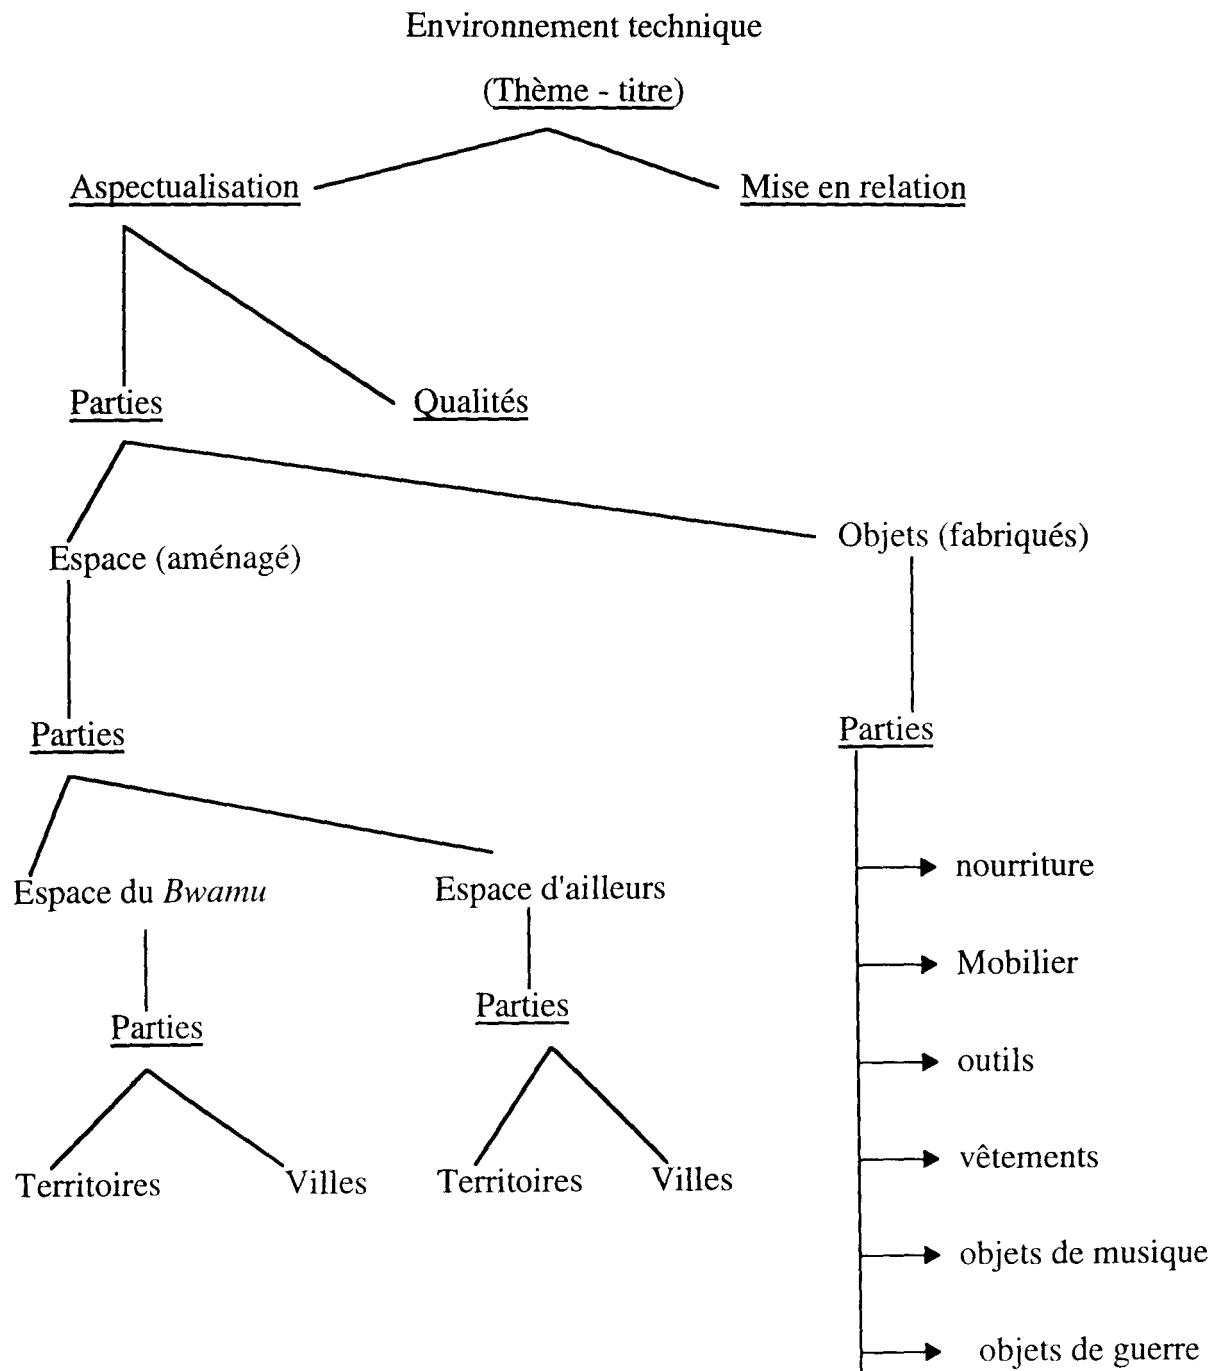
Environnement technique

(Thème - titre)

Aspectualisation

Mise en relation

Parties

Qualités

Espace (aménagé)

Objets (fabriqués)

Parties

Parties

Espace du *Bwamu*

Espace d'ailleurs

Parties

Parties

Territoires

Villes

Territoires

Villes

nourriture

Mobilier

outils

vêtements

objets de musique

objets de guerre